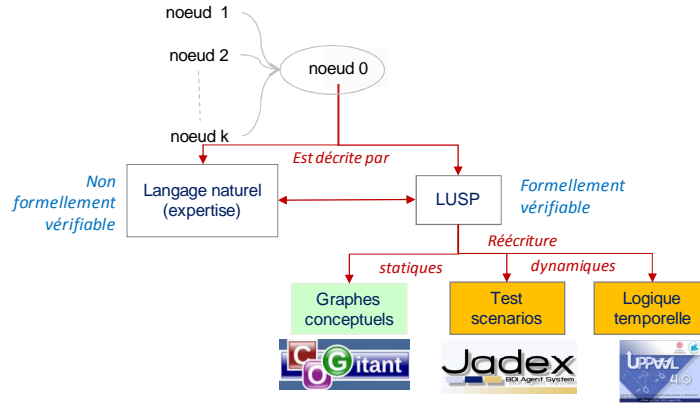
noeud 1

noeud 2

noeud k

noeud 0

Est décrite par

Non formellement vérifiable

Langage naturel (expertise)

LUSP

Formellement vérifiable

Réécriture

statiques

dynamiques

Graphes conceptuels

Test scenarios

Logique temporelle

CoGitant

Jadex
BDI Agent System

UPPAAL 4.0